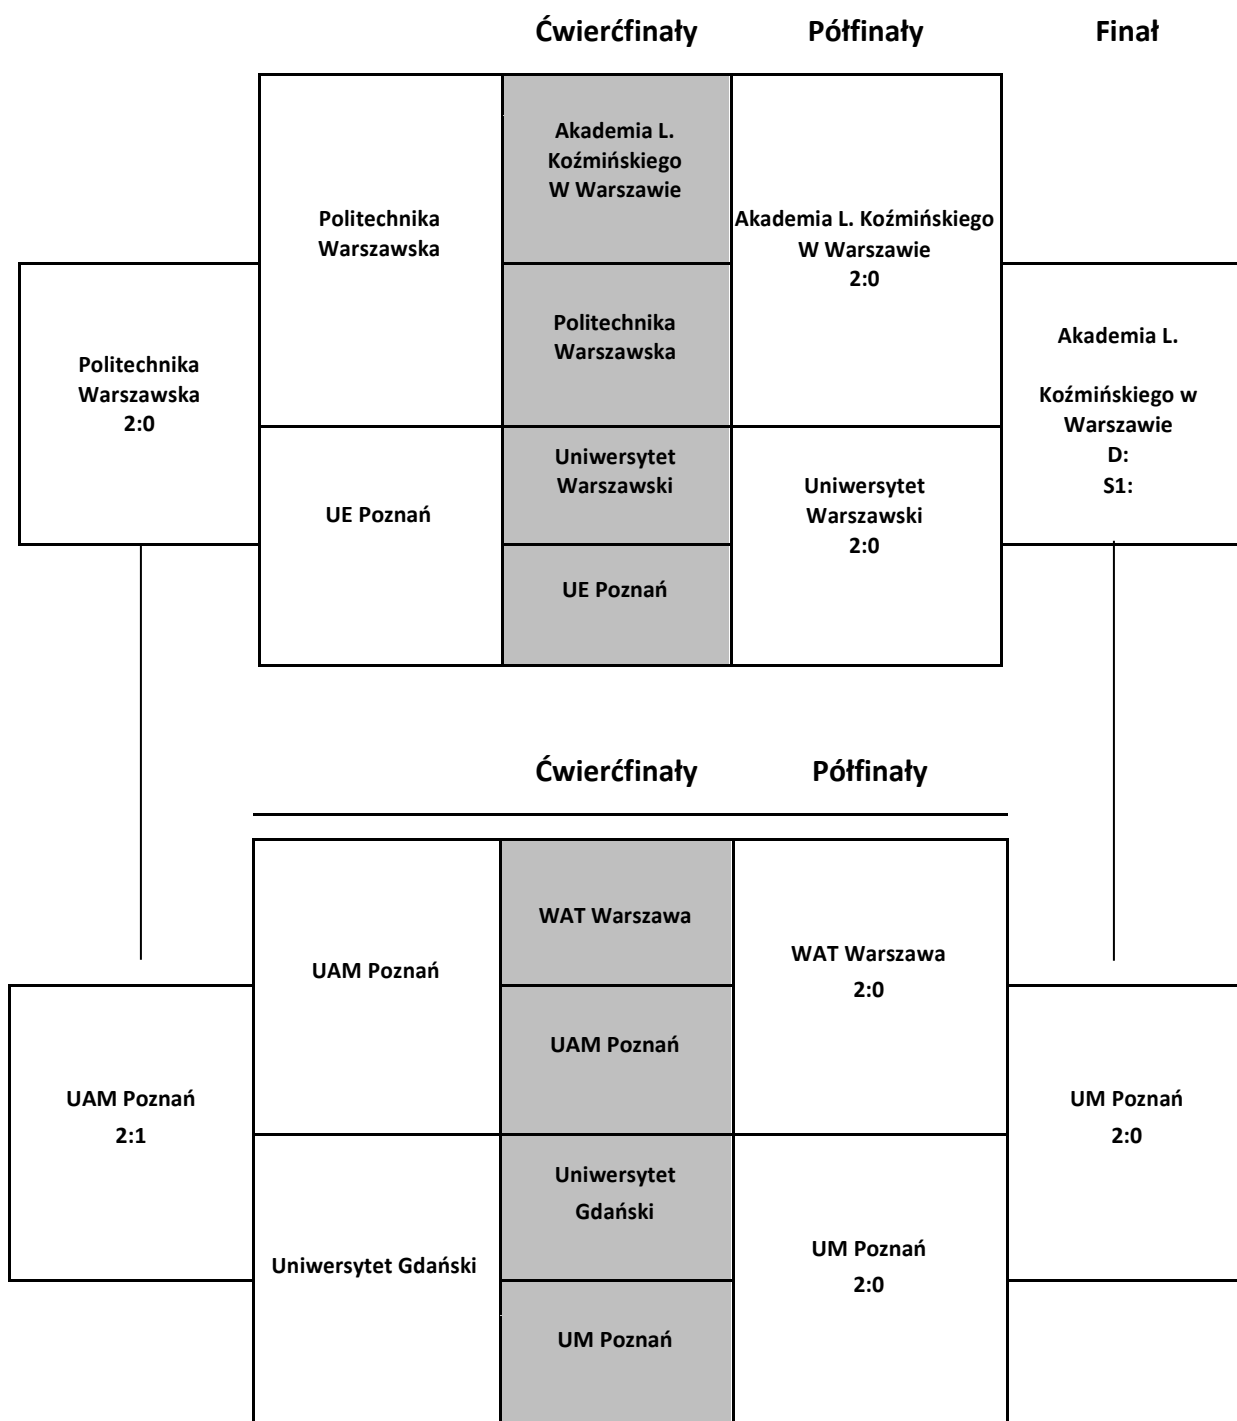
Ćwierćfinały Półfinały Finał

Akademia L. Koźmińskiego W Warszawie

Politechnika Warszawska

Akademia L. Koźmińskiego W Warszawie 2:0

Politechnika Warszawska

Politechnika Warszawska 2:0

Akademia L.

Koźmińskiego w Warszawie D: S1:

Uniwersytet Warszawski

UE Poznań

Uniwersytet Warszawski 2:0

UE Poznań

Ćwierćfinały Półfinały

WAT Warszawa

UAM Poznań

WAT Warszawa 2:0

UAM Poznań

UAM Poznań 2:1

UM Poznań 2:0

Uniwersytet Gdański

Uniwersytet Gdański

UM Poznań 2:0

UM Poznań